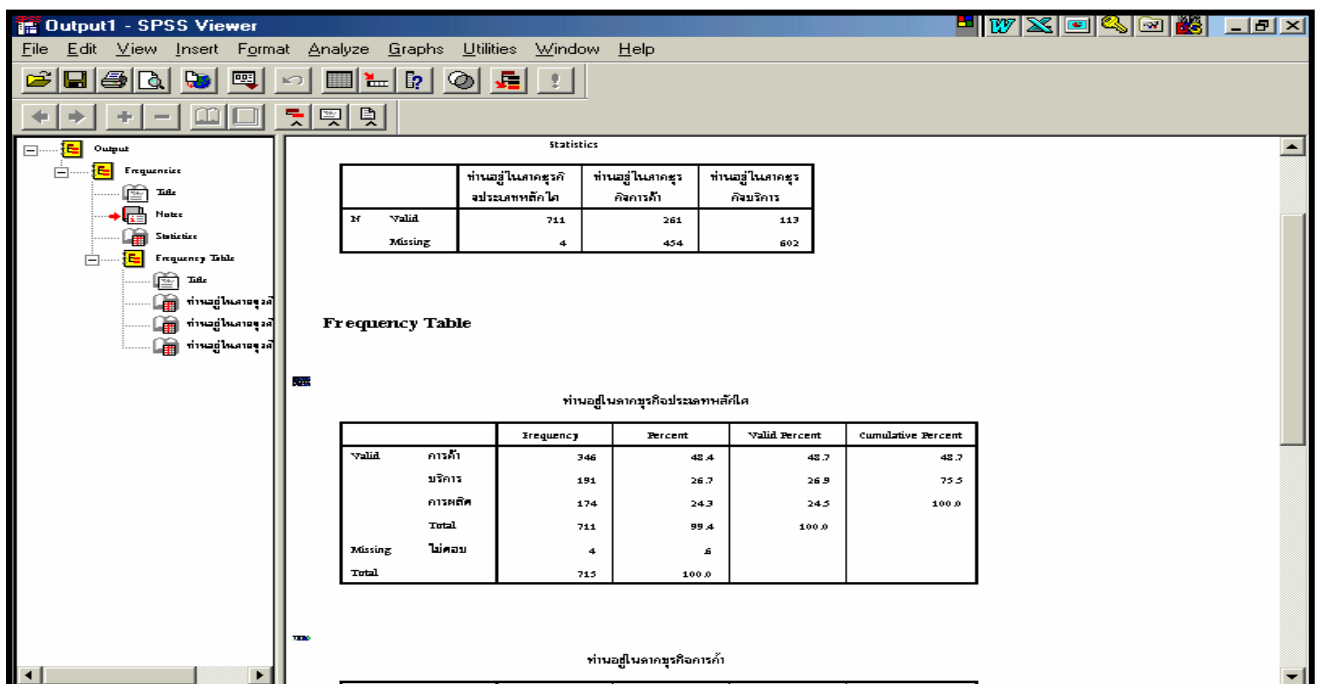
Output1 - SPSS Viewer

File Edit View Insert Format Analyze Graphs Utilities Window Help

Output
Frequencies
Title
Notes
Statistics
Frequency Table
Title
ท่านอยู่ในภาคธุรกิ
ท่านอยู่ในภาคธุรกิ
ท่านอยู่ในภาคธุรกิ

Statistics

| | | ท่านอยู่ในภาคธุรกิจประเภทหลักใด | ท่านอยู่ในภาคธุรกิจการค้า | ท่านอยู่ในภาคธุรกิจบริการ |
|---|---|---|---|---|
| N | Valid | 711 | 261 | 113 |
| | Missing | 4 | 454 | 602 |

Frequency Table

ท่านอยู่ในภาคธุรกิจประเภทหลักใด

| | | Frequency | Percent | Valid Percent | Cumulative Percent |
|---|---|---|---|---|---|
| Valid | การค้า | 346 | 48.4 | 48.7 | 48.7 |
| | บริการ | 191 | 26.7 | 26.9 | 75.5 |
| | การผลิต | 174 | 24.3 | 24.5 | 100.0 |
| | Total | 711 | 99.4 | 100.0 | |
| Missing | ไม่ตอบ | 4 | .6 | | |
| Total | | 715 | 100.0 | | |

ท่านอยู่ในภาคธุรกิจการค้า